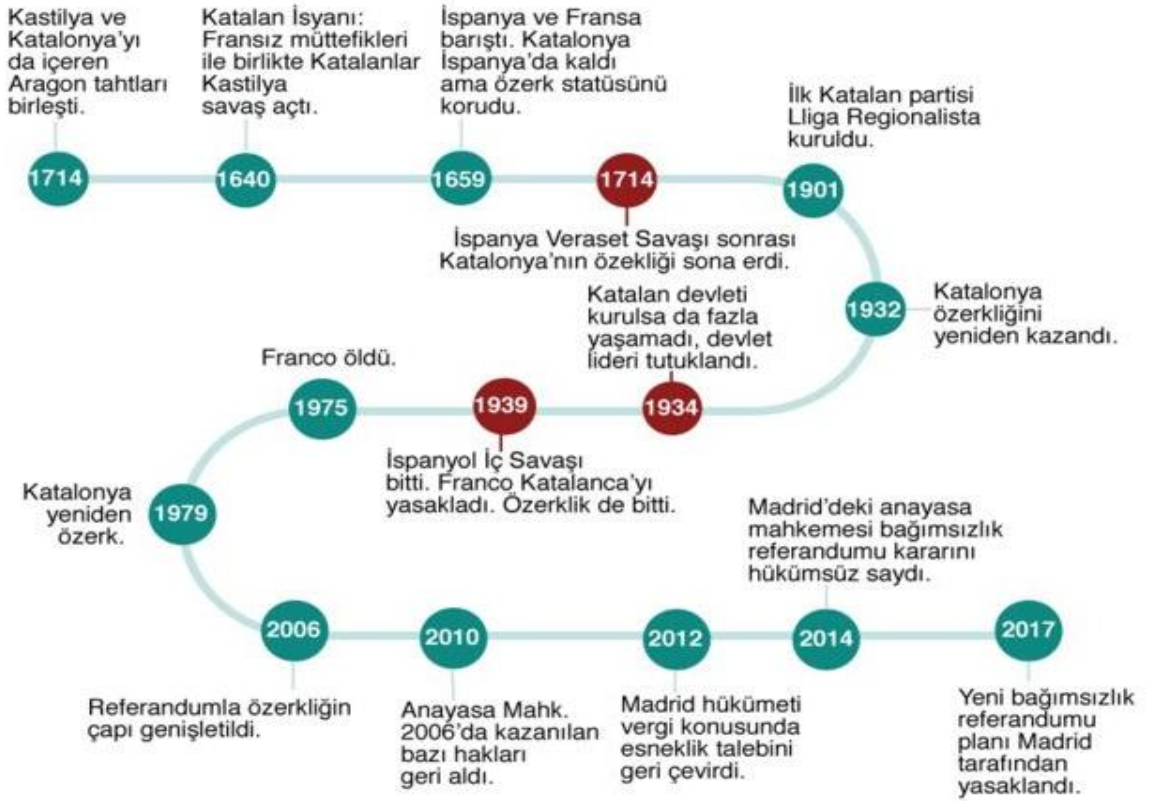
1714
Kastilya ve Katalonya'yı da içeren Aragon tahtları birleşti.

1640
Katalan İsyanı: Fransız müttefikleri ile birlikte Katalanlar Kastilya savaş açtı.

1659
İspanya ve Fransa barıştı. Katalonya İspanya'da kaldı ama özerk statüsünü korudu.

1714
İspanya Veraset Savaşı sonrası Katalonya'nın özekliği sona erdi.

1901
İlk Katalan partisi Lliga Regionalista kuruldu.

1932
Katalonya özerkliğini yeniden kazandı.

1934
Katalan devleti kurulsa da fazla yaşamadı, devlet lideri tutuklandı.

1939
İspanyol İç Savaşı bitti. Franco Katalanca'yı yasakladı. Özerklik de bitti.

1975
Franco öldü.

1979
Katalonya yeniden özerk.

2006
Referandumla özerkliğin çapı genişletildi.

2010
Anayasa Mahk. 2006'da kazanılan bazı hakları geri aldı.

2012
Madrid hükümeti vergi konusunda esneklik talebini geri çevirdi.

2014
Madrid'deki anayasa mahkemesi bağımsızlık referandumu kararını hükümsüz saydı.

2017
Yeni bağımsızlık referandumu planı Madrid tarafından yasaklandı.